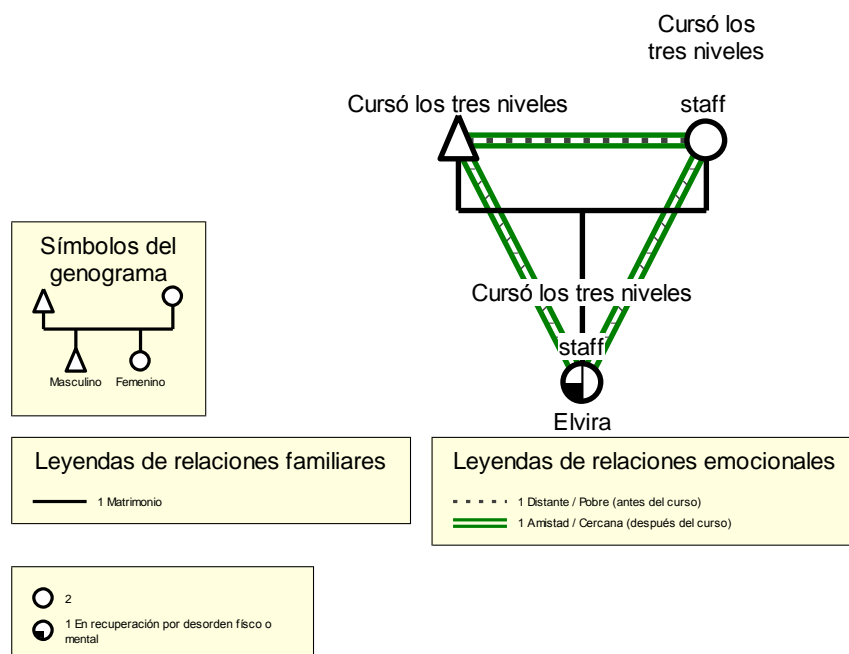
Cursó los tres niveles

Cursó los tres niveles

staff

Cursó los tres niveles

staff

Elvira

Símbolos del genograma

Masculino

Femenino

Leyendas de relaciones familiares

1 Matrimonio

Leyendas de relaciones emocionales

1 Distante / Pobre (antes del curso)

1 Amistad / Cercana (después del curso)

2

1 En recuperación por desorden físco o mental